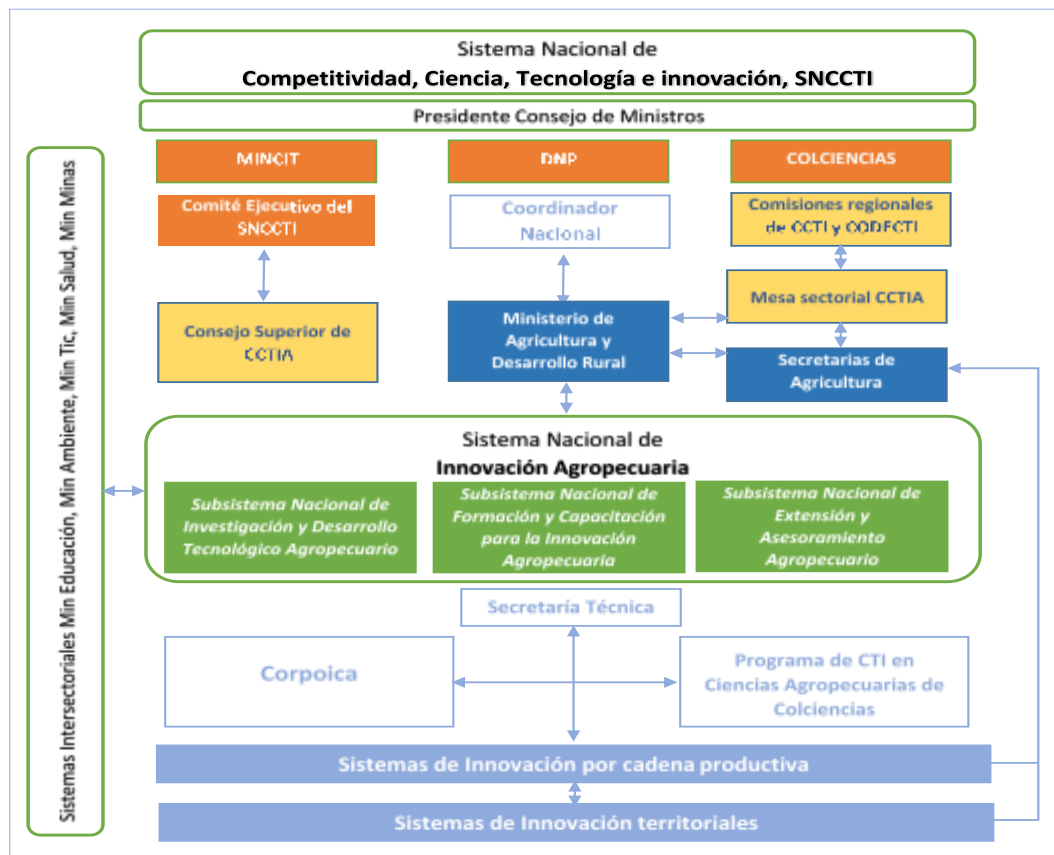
Sistema Nacional de
Competitividad, Ciencia, Tecnología e innovación, SNCCTI

Presidente Consejo de Ministros

Sistemas Intersectoriales Min Educación, Min Ambiente, Min Tic, Min Salud, Min Minas

MINCIT

DNP

COLCIENCIAS

Comité Ejecutivo del SNCCTI

Coordinador Nacional

Comisiones regionales de CCTI y CODECTI

Mesa sectorial CCTIA

Consejo Superior de CCTIA

Ministerio de Agricultura y Desarrollo Rural

Secretarias de Agricultura

Sistema Nacional de
Innovación Agropecuaria

Subsistema Nacional de Investigación y Desarrollo Tecnológico Agropecuario

Subsistema Nacional de Formación y Capacitación para la Innovación Agropecuaria

Subsistema Nacional de Extensión y Asesoramiento Agropecuario

Secretaría Técnica

Corpoica

Programa de CTI en Ciencias Agropecuarias de Colciencias

Sistemas de Innovación por cadena productiva

Sistemas de Innovación territoriales